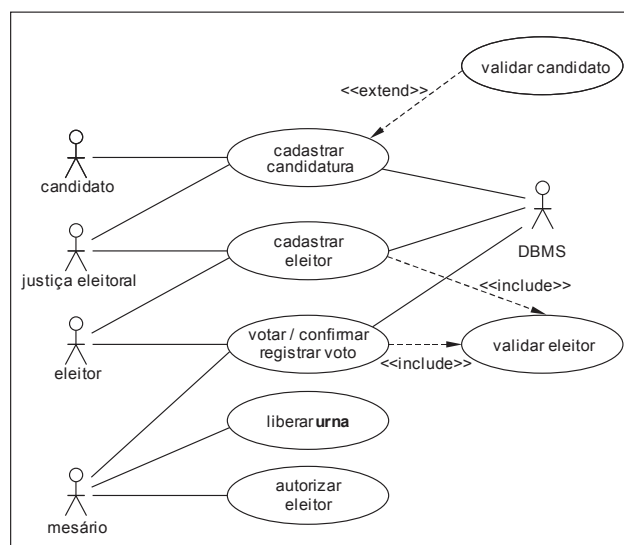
validar candidato

<<extend>>

cadastrar candidatura

candidato

justiça eleitoral

cadastrar eleitor

DBMS

<<include>>

eleitor

votar / confirmar registrar voto

<<include>>

validar eleitor

liberar **urna**

autorizar eleitor

mesário